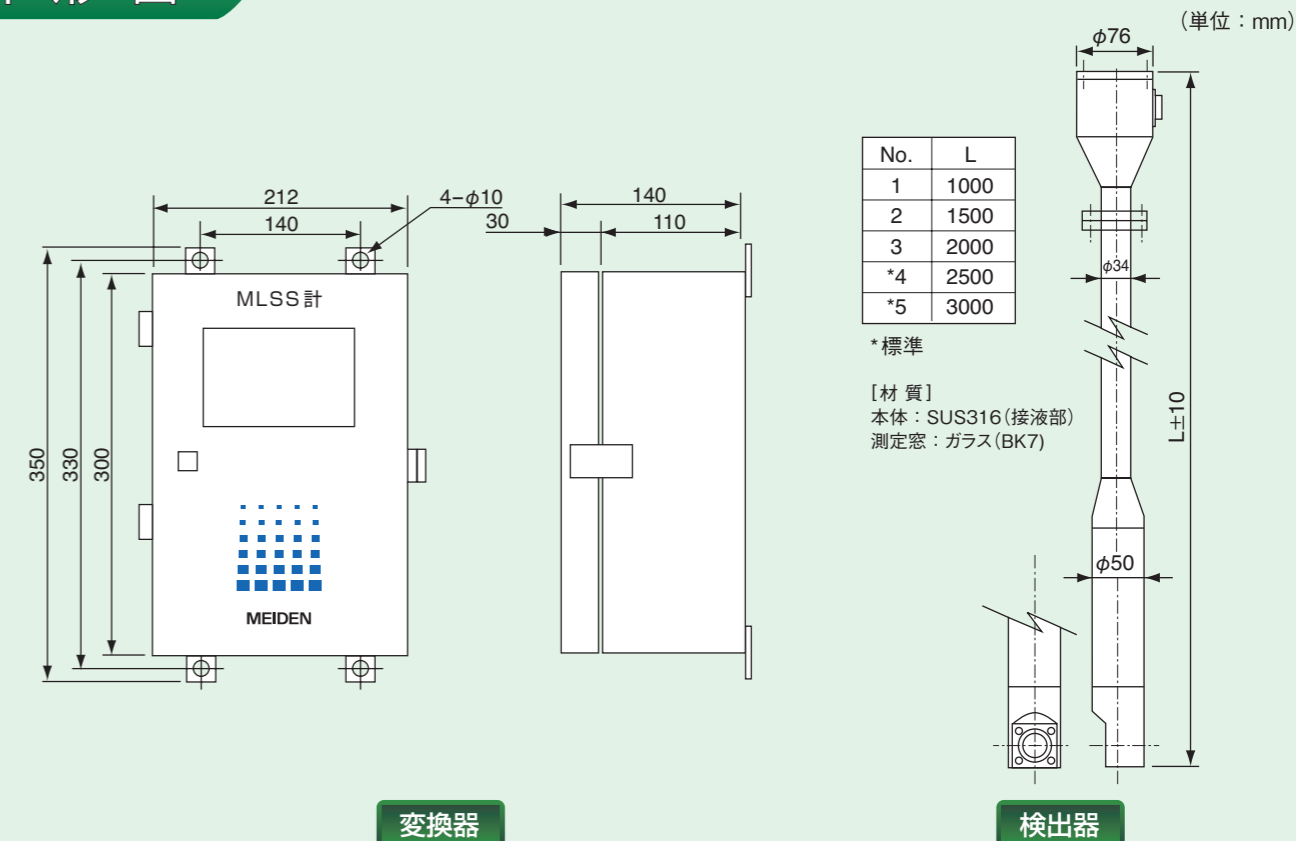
（単位：mm）

212
140
4−$\phi$10
350
330
300
MLSS計
MEIDEN

140
30
110

| No. | L |
|---|---|
| 1 | 1000 |
| 2 | 1500 |
| 3 | 2000 |
| *4 | 2500 |
| *5 | 3000 |

*標準

［材 質］
本体：SUS316（接液部）
測定窓：ガラス（BK7）

$\phi$76
$\phi$34
L±10
$\phi$50

変換器

検出器